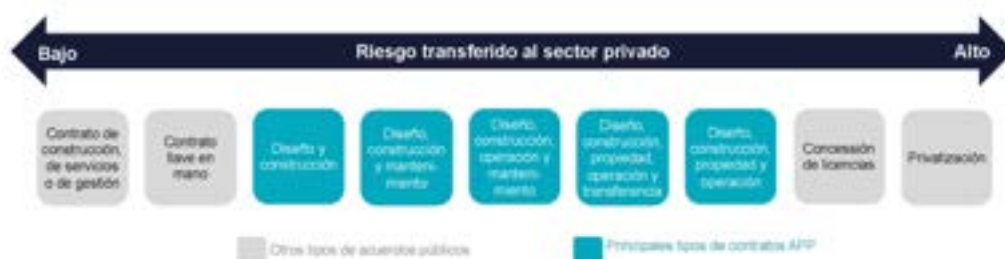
Bajo

Riesgo transferido al sector privado

Alto

Contrato de construcción, de servicios o de gestión

Contrato llave en mano

Diseño y construcción

Diseño, construcción y mantenimiento

Diseño, construcción, operación y mantenimiento

Diseño, construcción, propiedad, operación y transferencia

Diseño, construcción, propiedad y operación

Concesión de licencias

Privatización

Otros tipos de acuerdos públicos

Principales tipos de contratos APP